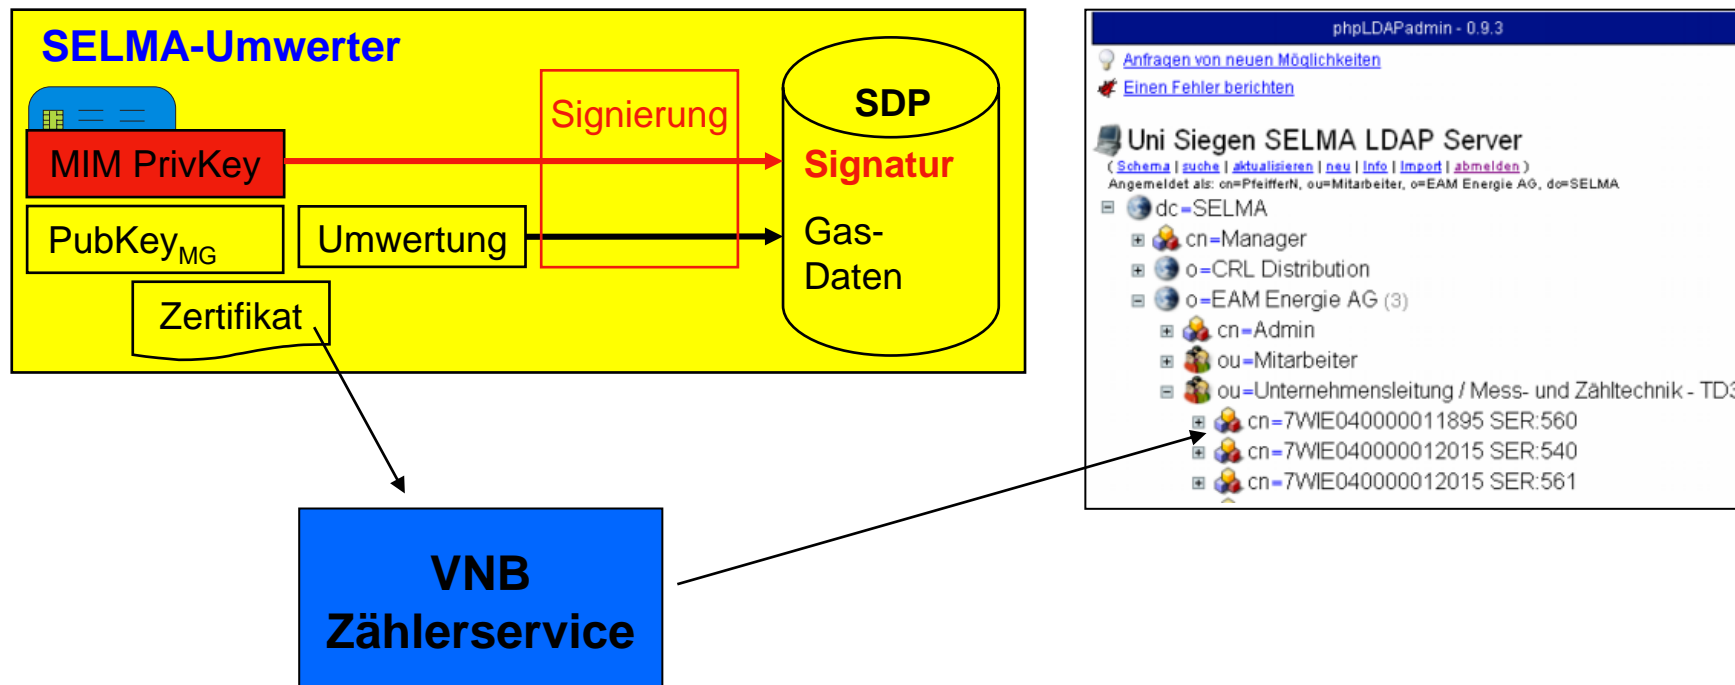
SELMA-Umwerter

MIM PrivKey

PubKey$_{MG}$

Umwertung

Signierung

Zertifikat

SDP

Signatur

Gas-Daten

VNB Zählerservice

phpLDAPadmin - 0.9.3

Anfragen von neuen Möglichkeiten

Einen Fehler berichten

Uni Siegen SELMA LDAP Server

( Schema | suche | aktualisieren | neu | Info | Import | abmelden )

Angemeldet als: cn=PfeifferN, ou=Mitarbeiter, o=EAM Energie AG, dc=SELMA

dc=SELMA

cn=Manager

o=CRL Distribution

o=EAM Energie AG (3)

cn=Admin

ou=Mitarbeiter

ou=Unternehmensleitung / Mess- und Zähltechnik - TD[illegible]

cn=7WIE040000011895 SER:560

cn=7WIE040000012015 SER:540

cn=7WIE040000012015 SER:561